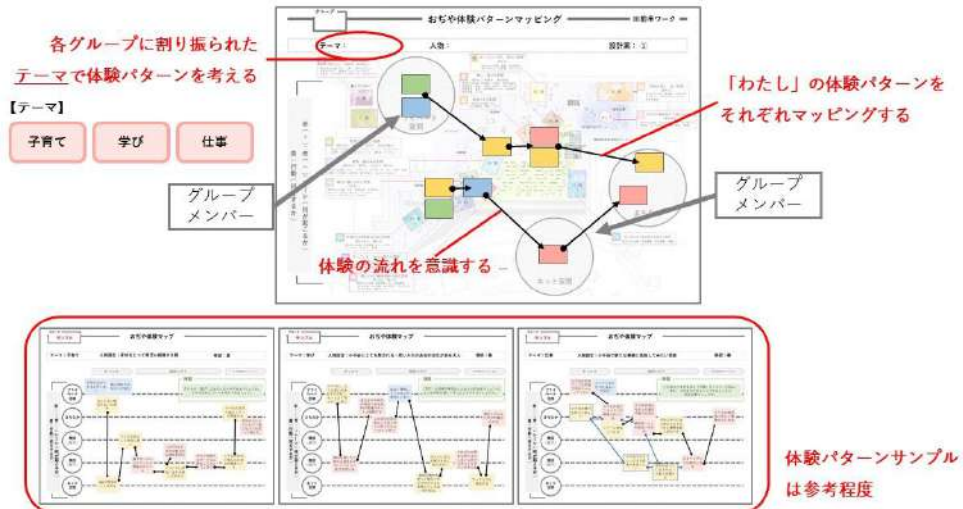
各グループに割り振られたテーマで体験パターンを考える

【テーマ】

子育て

学び

仕事

グループ
おぢや体験パターンマッピング
※動車ワーク

テーマ：
人物：
設計案：②

「わたし」の体験パターンをそれぞれマッピングする

グループメンバー

グループメンバー

体験の流れを意識する

サンプル
おぢや体験マップ

サンプル
おぢや体験マップ

サンプル
おぢや体験マップ

体験パターンサンプルは参考程度